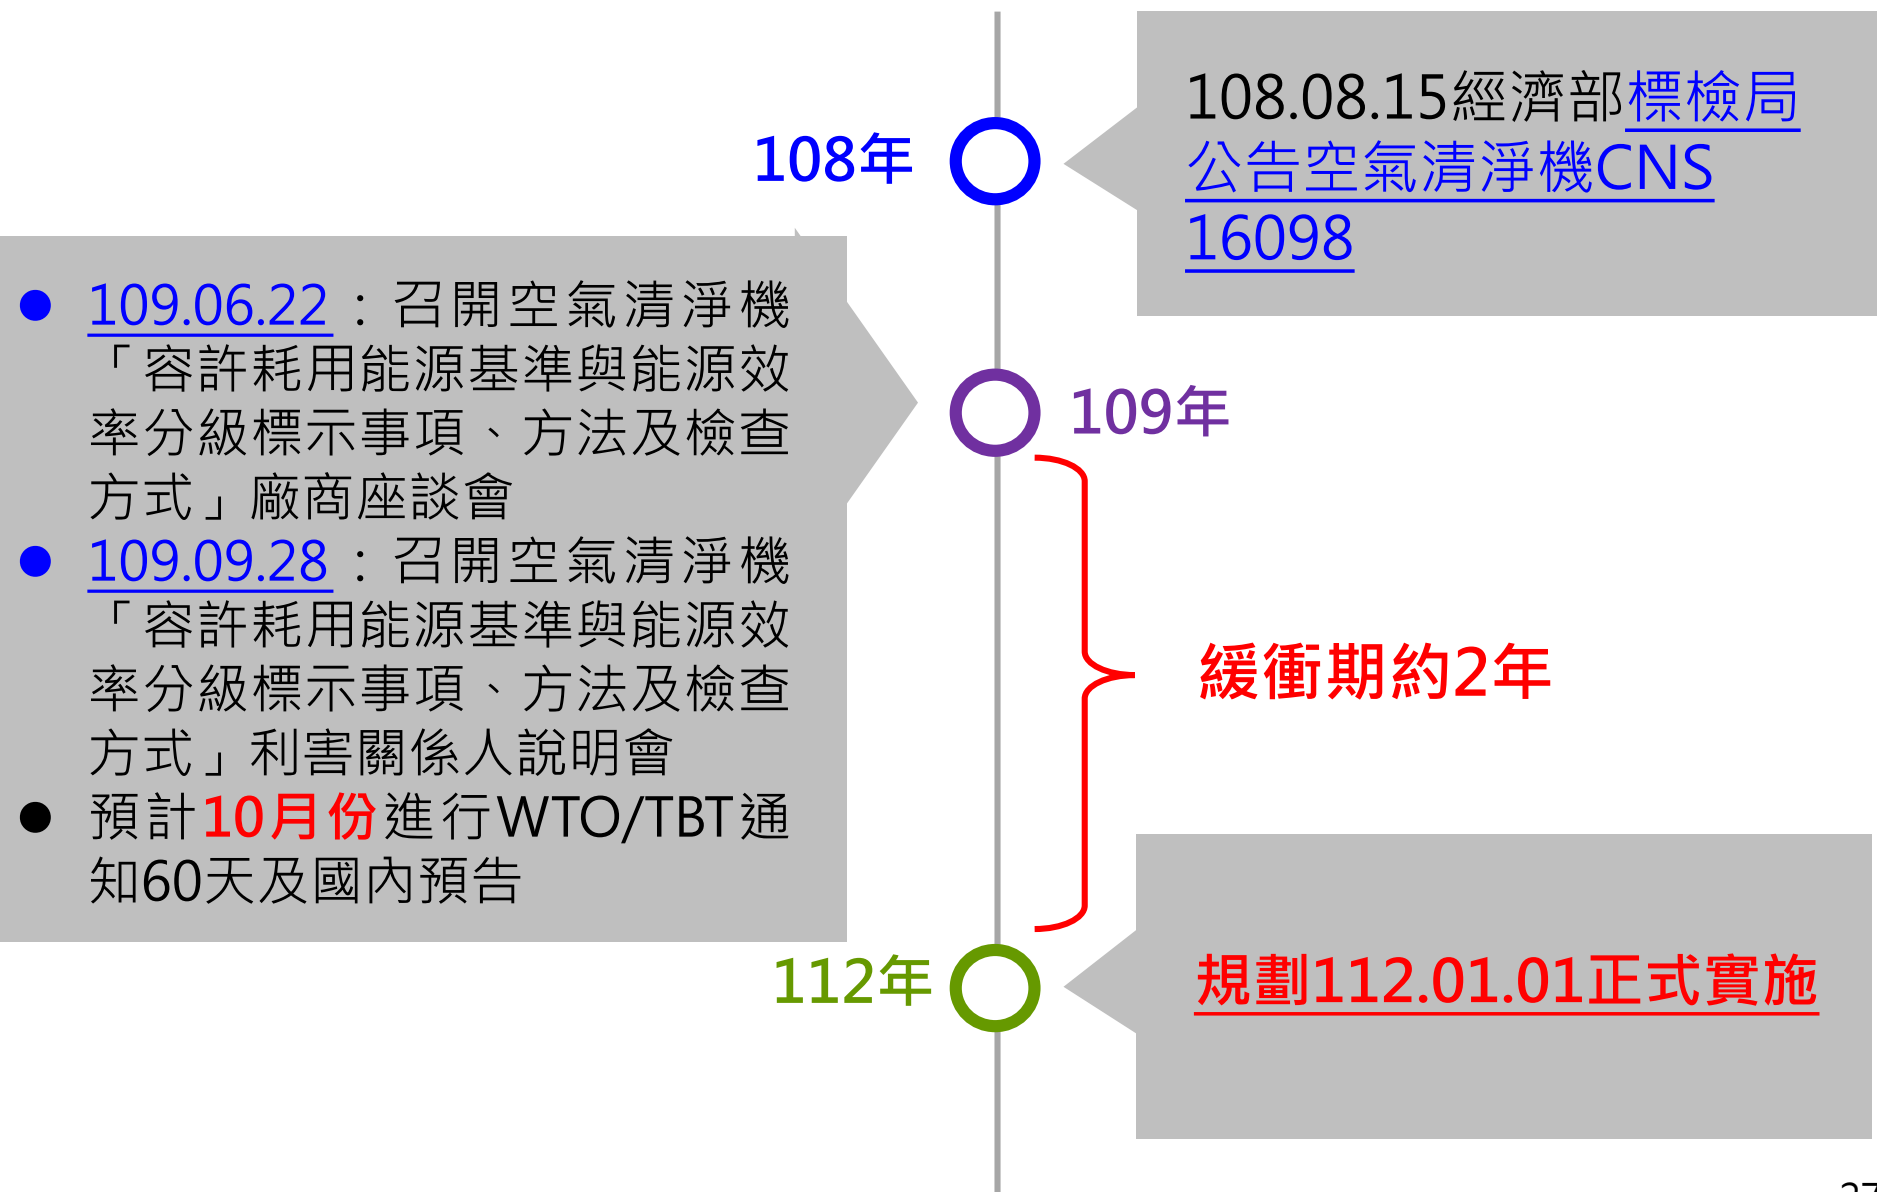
108年

108.08.15經濟部標檢局公告空氣清淨機CNS 16098

● 109.06.22：召開空氣清淨機「容許耗用能源基準與能源效率分級標示事項、方法及檢查方式」廠商座談會
● 109.09.28：召開空氣清淨機「容許耗用能源基準與能源效率分級標示事項、方法及檢查方式」利害關係人說明會
● 預計10月份進行WTO/TBT通知60天及國內預告

109年

緩衝期約2年

112年

規劃112.01.01正式實施

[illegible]